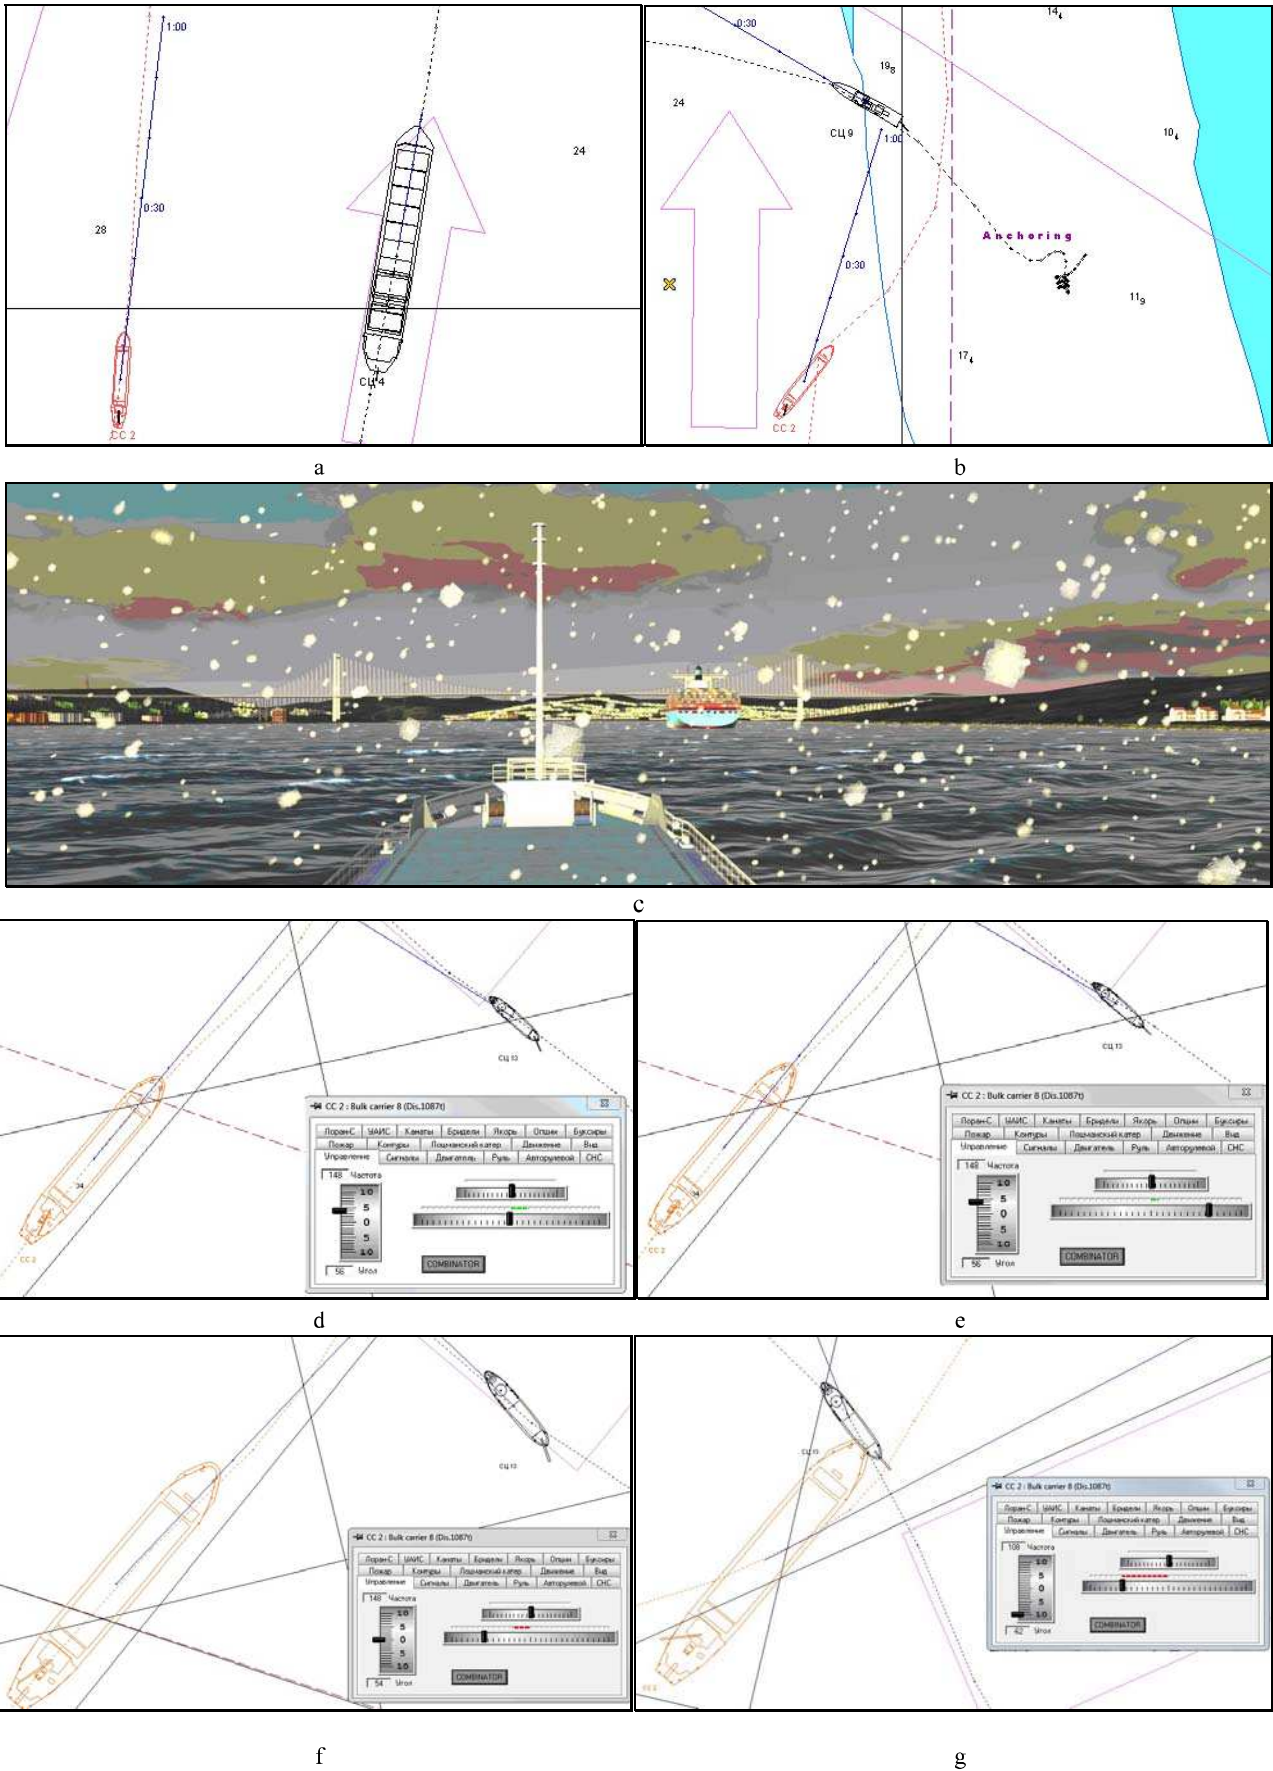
1:00

0:30

28

24

СЦ 4

СС 2

a

0:30

$19_8$

24

СЦ 9

1:00

$10_4$

Anchoring

0:30

$11_9$

$17_4$

СС 2

$14_4$

b

c

СЦ 10

CC 2 : Bulk carrier 8 (Dis.1087t)

ЛоранС | ЦАИС | Канаты | Брашпили | Якорь | Опции | Буксиры
Пожар | Контуры | Лоцманский катер | Движение | Вид
Управление | Сигналы | Двигатель | Руль | Авторулевой | СНС

148 Частота

10
5
0
5
10

56 Угол

COMBINATOR

СС 2

d

СЦ 10

CC 2 : Bulk carrier 8 (Dis.1087t)

ЛоранС | ЦАИС | Канаты | Брашпили | Якорь | Опции | Буксиры
Пожар | Контуры | Лоцманский катер | Движение | Вид
Управление | Сигналы | Двигатель | Руль | Авторулевой | СНС

148 Частота

10
5
0
5
10

56 Угол

COMBINATOR

СС 2

e

СЦ 10

CC 2 : Bulk carrier 8 (Dis.1087t)

ЛоранС | ЦАИС | Канаты | Брашпили | Якорь | Опции | Буксиры
Пожар | Контуры | Лоцманский катер | Движение | Вид
Управление | Сигналы | Двигатель | Руль | Авторулевой | СНС

148 Частота

10
5
0
5
10

54 Угол

COMBINATOR

f

СЦ 10

CC 2 : Bulk carrier 8 (Dis.1087t)

ЛоранС | ЦАИС | Канаты | Брашпили | Якорь | Опции | Буксиры
Пожар | Контуры | Лоцманский катер | Движение | Вид
Управление | Сигналы | Двигатель | Руль | Авторулевой | СНС

108 Частота

10
5
0
5
10

42 Угол

COMBINATOR

СС 2

g